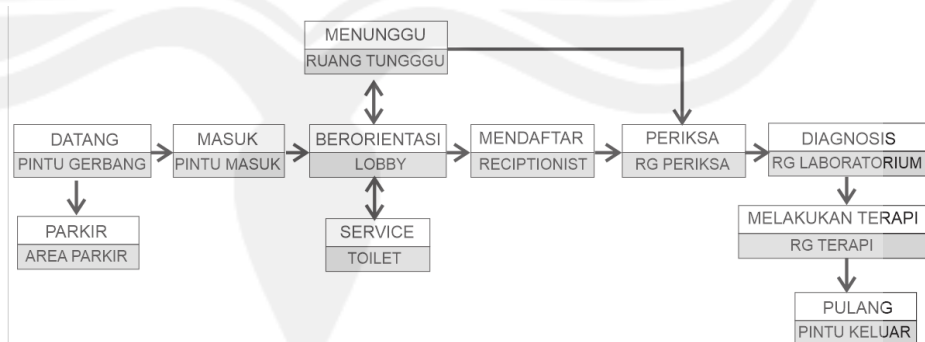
MENUNGGU
RUANG TUNGGGU

DATANG
PINTU GERBANG

MASUK
PINTU MASUK

BERORIENTASI
LOBBY

MENDAFTAR
RECIPTIONIST

PERIKSA
RG PERIKSA

DIAGNOSIS
RG LABORATORIUM

PARKIR
AREA PARKIR

SERVICE
TOILET

MELAKUKAN TERAPI
RG TERAPI

PULANG
PINTU KELUAR